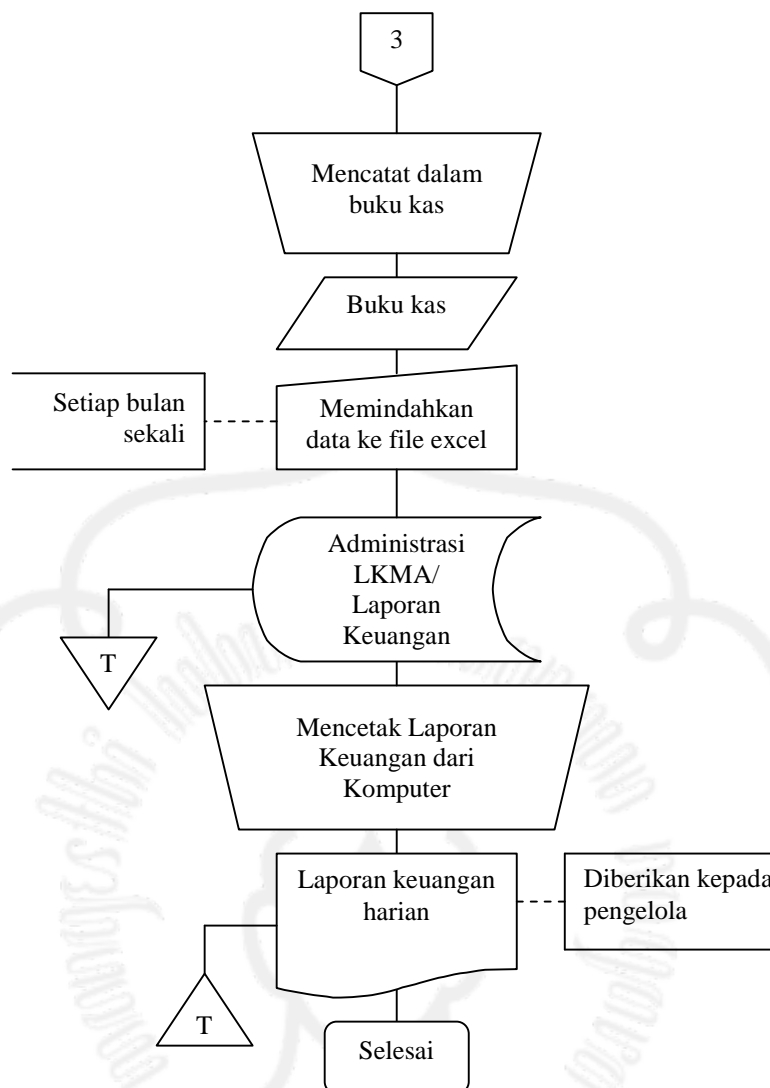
3

Mencatat dalam buku kas

Buku kas

Setiap bulan sekali

Memindahkan data ke file excel

Administrasi LKMA/ Laporan Keuangan

T

Mencetak Laporan Keuangan dari Komputer

Laporan keuangan harian

Diberikan kepada pengelola

T

Selesai